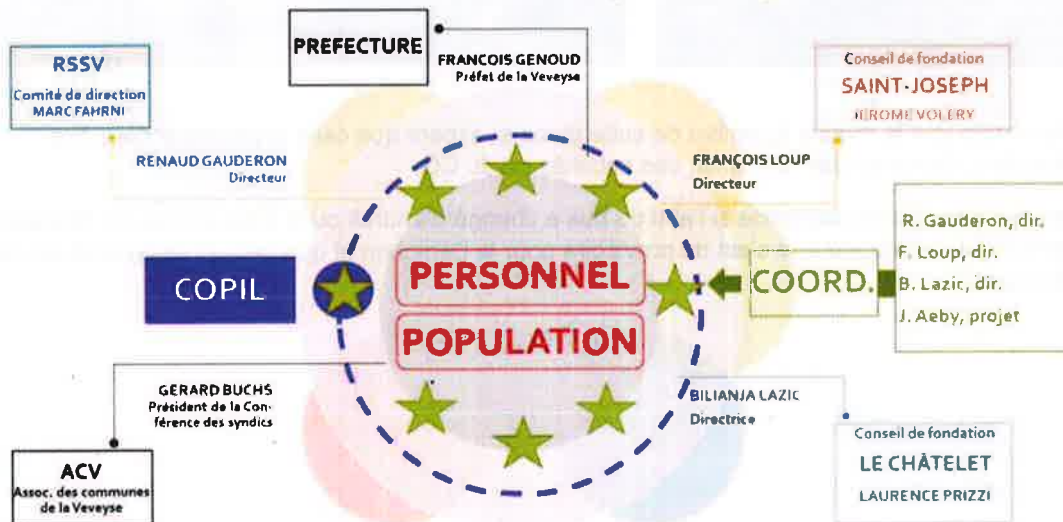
PREFECTURE

FRANCOIS GENOUD
Préfet de la Veveyse

RSSV
Comité de direction
MARC FAHRNI

Conseil de fondation
SAINT-JOSEPH
JEROME VOLERY

RENAUD GAUDERON
Directeur

FRANÇOIS LOUP
Directeur

R. Gauderon, dir.
F. Loup, dir.
B. Lazic, dir.
J. Aeby, projet

COPIL

PERSONNEL

POPULATION

COORD.

GERARD BUCHS
Président de la Conférence des syndics

BILJANJA LAZIC
Directrice

Conseil de fondation
LE CHÂTELET
LAURENCE PRIZZI

ACV
Assoc. des communes de la Veveyse